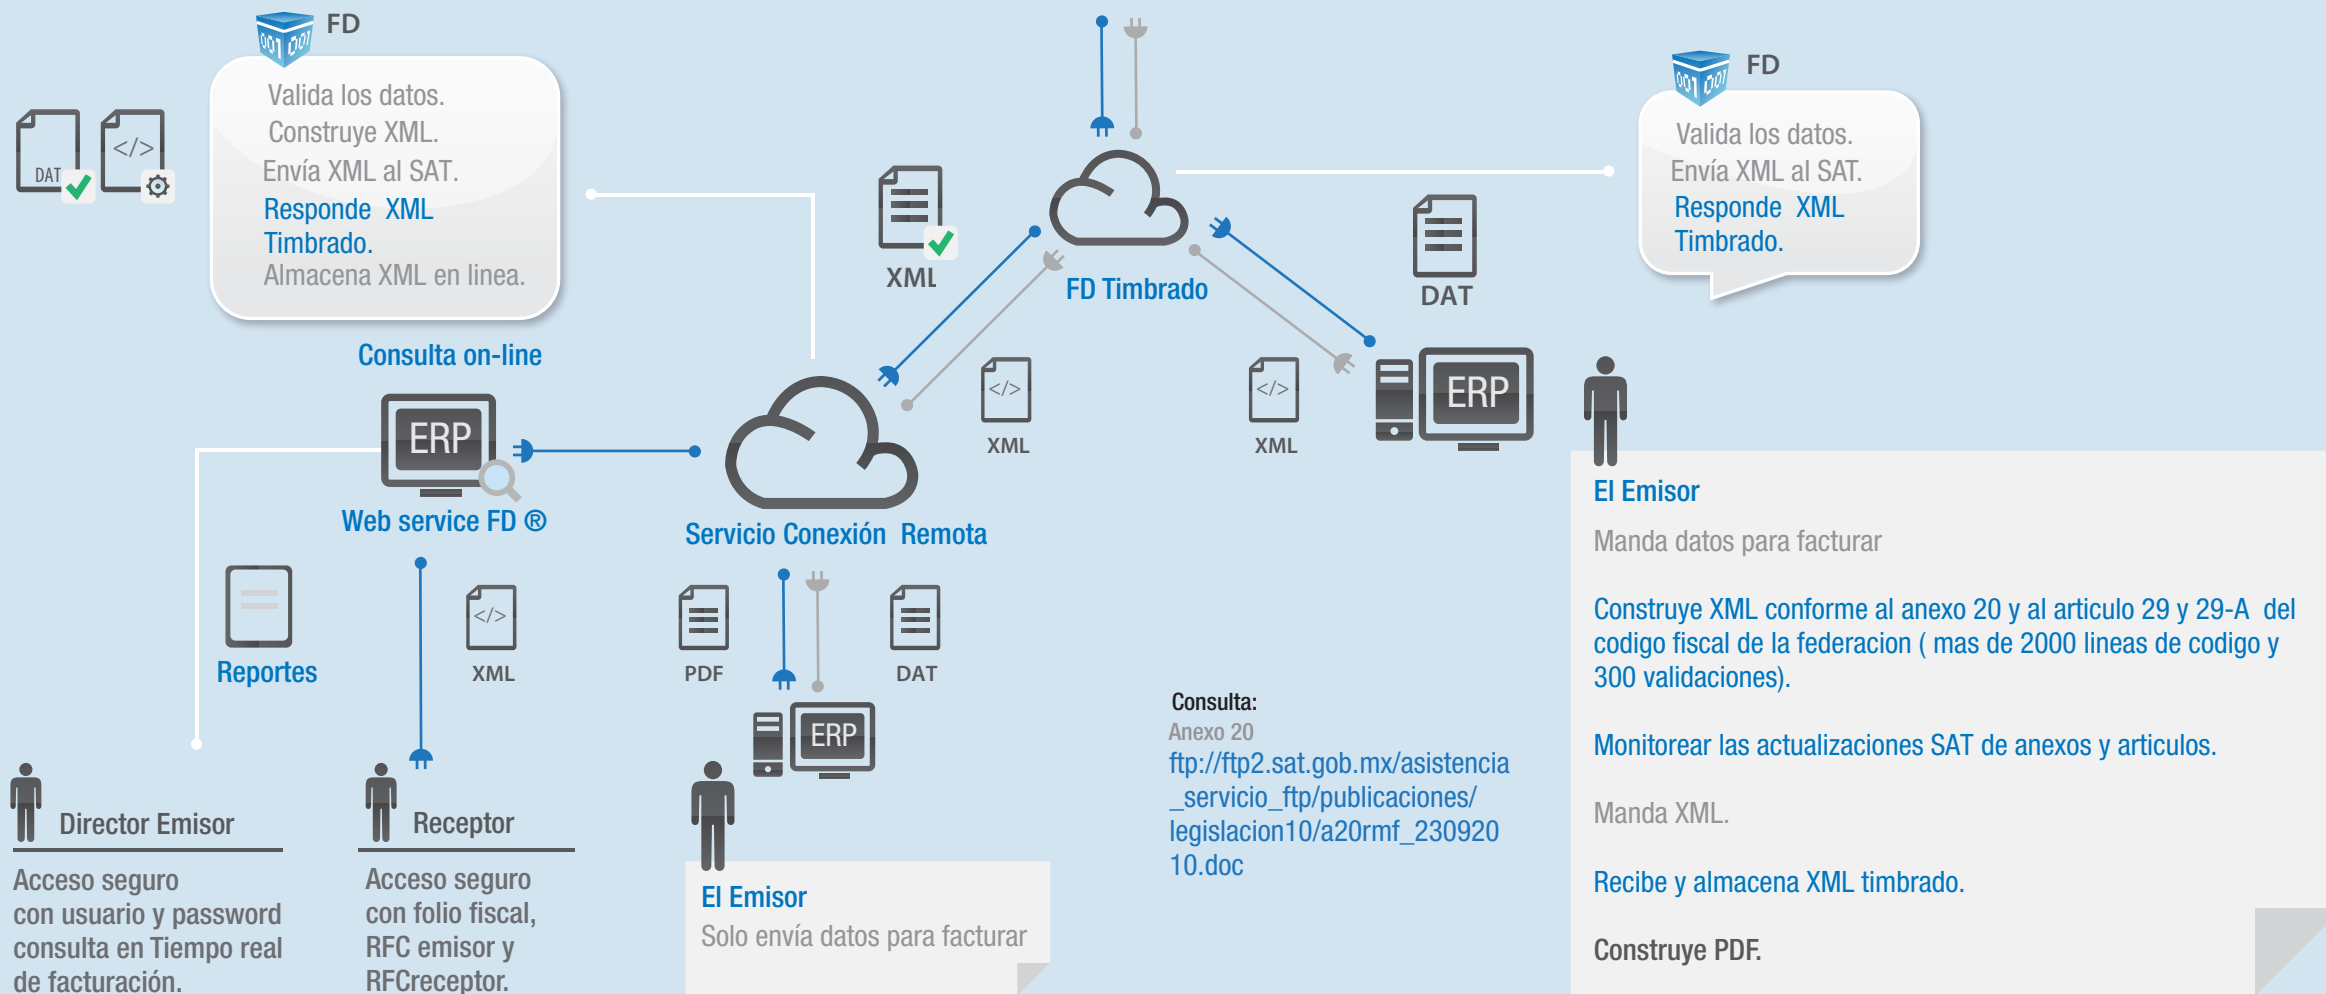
FD

Valida los datos.
Construye XML.
Envía XML al SAT.
Responde XML Timbrado.
Almacena XML en linea.

DAT

</>

Consulta on-line

ERP

Web service FD ®

XML

FD Timbrado

DAT

FD

Valida los datos.
Envía XML al SAT.
Responde XML Timbrado.

</>

XML

</>

XML

ERP

Servicio Conexión Remota

Reportes

</>

XML

PDF

DAT

ERP

El Emisor

Manda datos para facturar

Construye XML conforme al anexo 20 y al articulo 29 y 29-A del codigo fiscal de la federacion ( mas de 2000 lineas de codigo y 300 validaciones).

Monitorear las actualizaciones SAT de anexos y articulos.

Manda XML.

Recibe y almacena XML timbrado.

Construye PDF.

Consulta:
Anexo 20
ftp://ftp2.sat.gob.mx/asistencia_servicio_ftp/publicaciones/legislacion10/a20rmf_23092010.doc

Director Emisor

Acceso seguro con usuario y password consulta en Tiempo real de facturación.

Receptor

Acceso seguro con folio fiscal, RFC emisor y RFCreceptor.

El Emisor
Solo envía datos para facturar